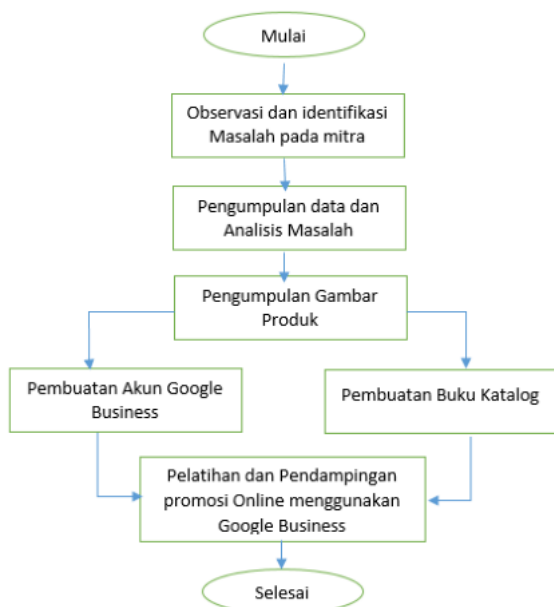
Mulai

Observasi dan identifikasi Masalah pada mitra

Pengumpulan data dan Analisis Masalah

Pengumpulan Gambar Produk

Pembuatan Akun Google Business

Pembuatan Buku Katalog

Pelatihan dan Pendampingan promosi Online menggunakan Google Business

Selesai